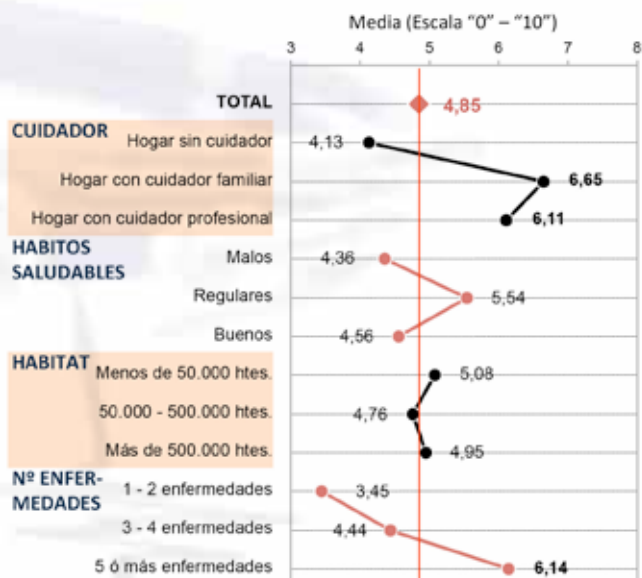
Media (Escala "0" – "10")

3 4 5 6 7 8

TOTAL 4,85

CUIDADOR
Hogar sin cuidador 4,13
Hogar con cuidador familiar 6,65
Hogar con cuidador profesional 6,11

HABITOS SALUDABLES
Malos 4,36
Regulares 5,54
Buenos 4,56

HABITAT
Menos de 50.000 htes. 5,08
50.000 - 500.000 htes. 4,76
Más de 500.000 htes. 4,95

Nº ENFERMEDADES
1 - 2 enfermedades 3,45
3 - 4 enfermedades 4,44
5 ó más enfermedades 6,14